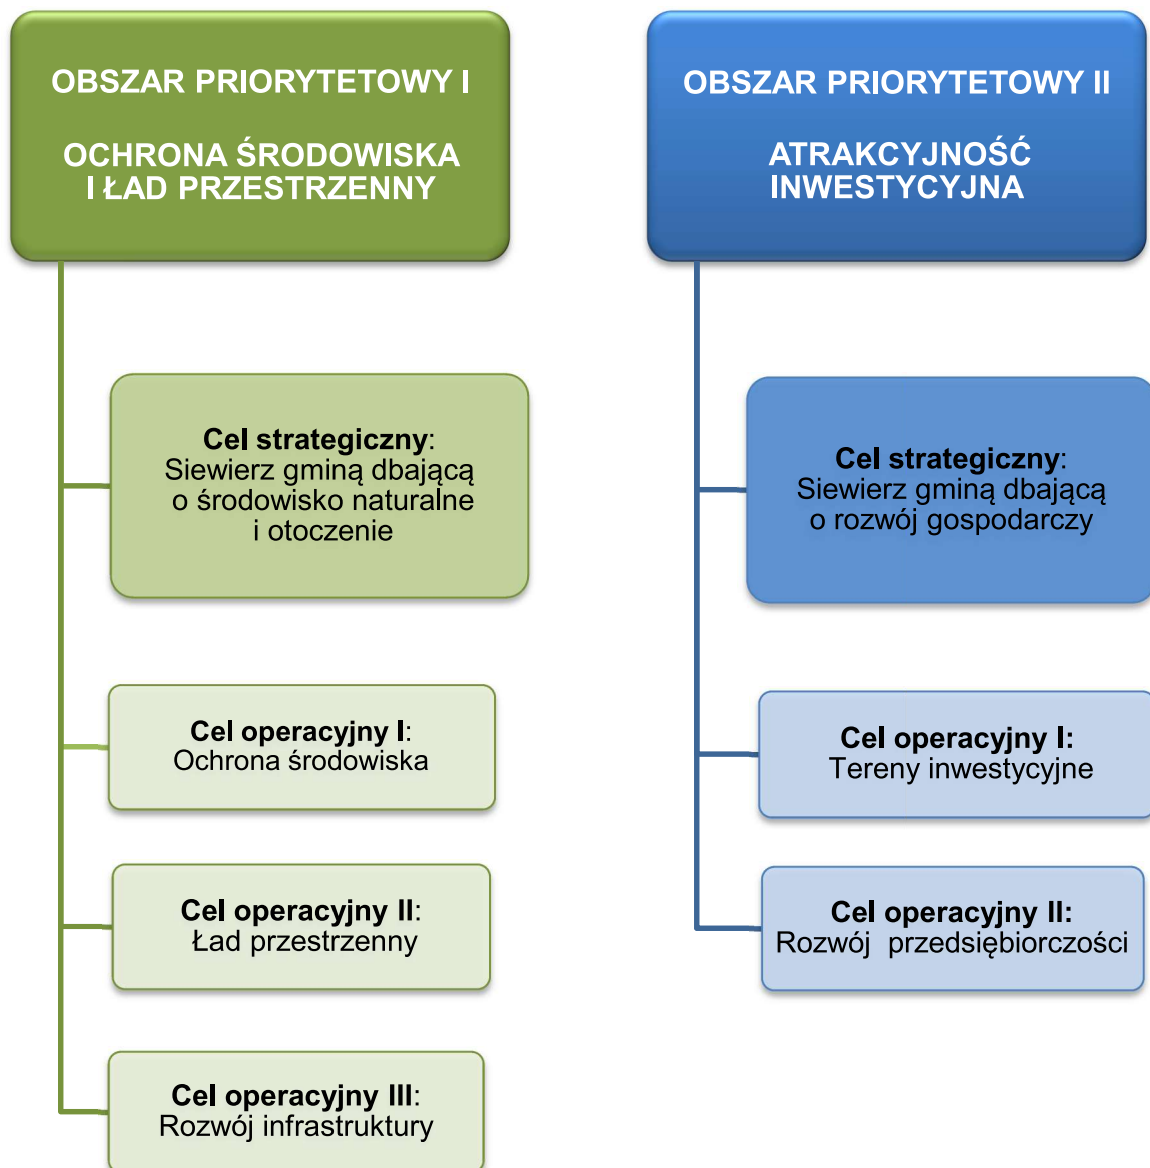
OBSZAR PRIORYTETOWY I

OCHRONA ŚRODOWISKA I ŁAD PRZESTRZENNY

Cel strategiczny: Siewierz gminą dbającą o środowisko naturalne i otoczenie

Cel operacyjny I: Ochrona środowiska

Cel operacyjny II: Ład przestrzenny

Cel operacyjny III: Rozwój infrastruktury

OBSZAR PRIORYTETOWY II

ATRAKCYJNOŚĆ INWESTYCYJNA

Cel strategiczny: Siewierz gminą dbającą o rozwój gospodarczy

Cel operacyjny I: Tereny inwestycyjne

Cel operacyjny II: Rozwój przedsiębiorczości